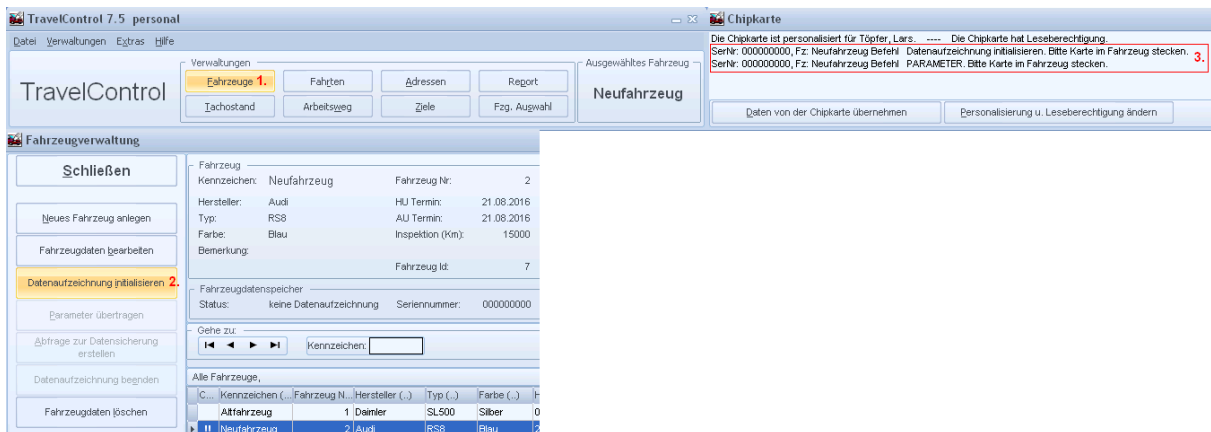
TravelControl 7.5 personal

Datei Verwaltungen Extras Hilfe

TravelControl

Verwaltungen

Fahrzeuge 1.
Fahrten
Adressen
Report
Tachostand
Arbeitsweg
Ziele
Fzg. Auswahl

Ausgewähltes Fahrzeug
Neufahrzeug

Chipkarte

Die Chipkarte ist personalisiert für Töpfer, Lars. ---- Die Chipkarte hat Leseberechtigung.
SerNr: 000000000, Fz: Neufahrzeug Befehl Datenaufzeichnung initialisieren. Bitte Karte im Fahrzeug stecken.
SerNr: 000000000, Fz: Neufahrzeug Befehl PARAMETER. Bitte Karte im Fahrzeug stecken.
3.

Daten von der Chipkarte übernehmen
Personalisierung u. Leseberechtigung ändern

Fahrzeugverwaltung

Schließen

Neues Fahrzeug anlegen
Fahrzeugdaten bearbeiten
Datenaufzeichnung initialisieren 2.
Parameter übertragen
Abfrage zur Datensicherung erstellen
Datenaufzeichnung beenden
Fahrzeugdaten löschen

Fahrzeug
Kennzeichen: Neufahrzeug
Fahrzeug Nr: 2
Hersteller: Audi
HU Termin: 21.08.2016
Typ: RS8
AU Termin: 21.08.2016
Farbe: Blau
Inspektion (Km): 15000
Bemerkung:
Fahrzeug Id: 7

Fahrzeugdatenspeicher
Status: keine Datenaufzeichnung
Seriennummer: 000000000

Gehe zu:
Kennzeichen:

Alle Fahrzeuge,

| C... | Kennzeichen (... | Fahrzeug N... | Hersteller (...) | Typ (...) | Farbe (...) | H |
|---|---|---|---|---|---|---|
| | Altfahrzeug | 1 | Daimler | SL500 | Silber | 0 |
| | Neufahrzeug | 2 | Audi | RS8 | Blau | 2 |